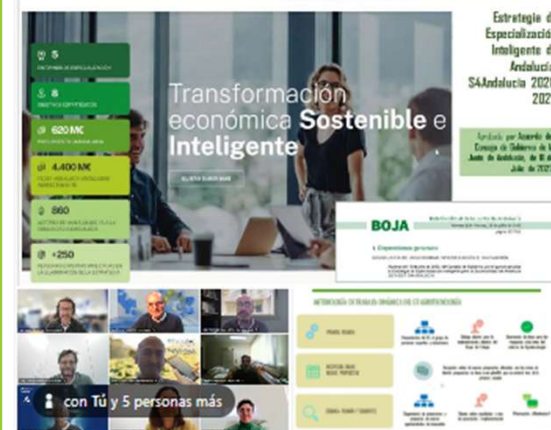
5
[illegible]

8
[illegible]

620 M€
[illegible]

4.400 M€
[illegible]

860
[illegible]

+250
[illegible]

Transformación económica Sostenible e Inteligente

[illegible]

Estrategia d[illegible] Especializació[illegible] Inteligente d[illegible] Andalucía S4Andalucía 202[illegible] 202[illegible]

Aprobada por Acuerdo de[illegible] Consejo de Gobierno de l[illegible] Junta de Andalucía, de 10 d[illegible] Julio de 202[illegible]

BOJA

1. Disposiciones generales

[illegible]

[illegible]

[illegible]

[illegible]

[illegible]

con Tú y 5 personas más